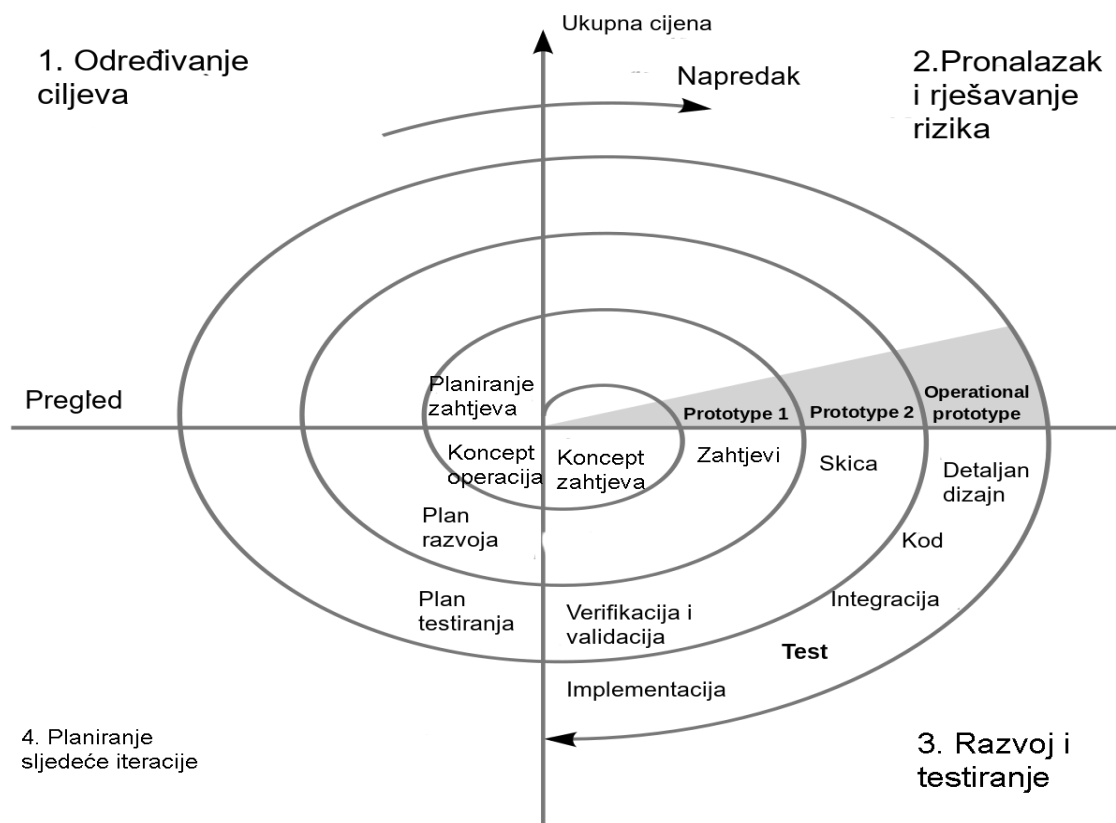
Ukupna cijena

1. Određivanje ciljeva

Napredak

2.Pronalazak i rješavanje rizika

Pregled

Planiranje zahtjeva

Prototype 1

Prototype 2

Operational prototype

Koncept operacija

Koncept zahtjeva

Zahtjevi

Skica

Detaljan dizajn

Plan razvoja

Kod

Plan testiranja

Verifikacija i validacija

Integracija

Test

Implementacija

4. Planiranje sljedeće iteracije

3. Razvoj i testiranje